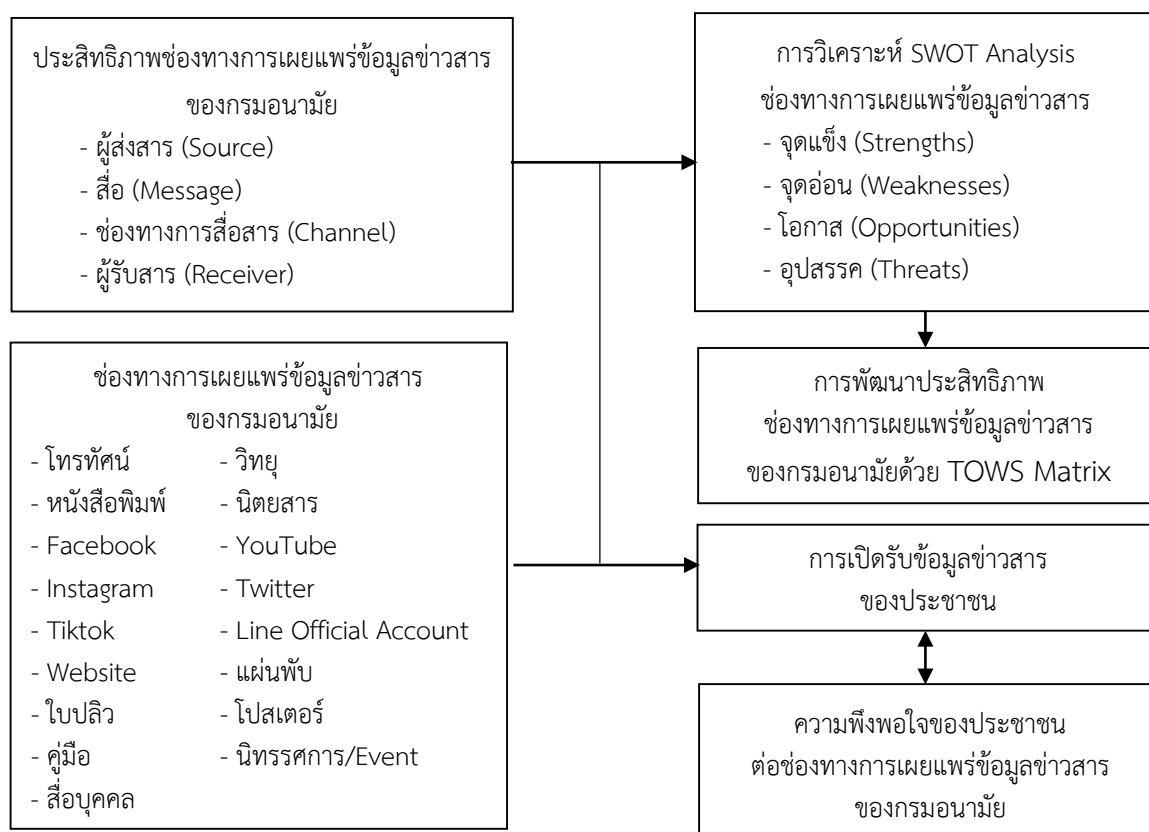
ประสิทธิภาพช่องทางการเผยแพร่ข้อมูลข่าวสาร
ของกรมอนามัย
- ผู้ส่งสาร (Source)
- สื่อ (Message)
- ช่องทางการสื่อสาร (Channel)
- ผู้รับสาร (Receiver)

ช่องทางการเผยแพร่ข้อมูลข่าวสาร
ของกรมอนามัย

| | |
|---|---|
| - โทรทัศน์ | - วิทยุ |
| - หนังสือพิมพ์ | - นิตยสาร |
| - Facebook | - YouTube |
| - Instagram | - Twitter |
| - Tiktok | - Line Official Account |
| - Website | - แผ่นพับ |
| - ใบปลิว | - โปสเตอร์ |
| - คู่มือ | - นิทรรศการ/Event |
| - สื่อบุคคล | |

การวิเคราะห์ SWOT Analysis
ช่องทางการเผยแพร่ข้อมูลข่าวสาร
- จุดแข็ง (Strengths)
- จุดอ่อน (Weaknesses)
- โอกาส (Opportunities)
- อุปสรรค (Threats)

การพัฒนาประสิทธิภาพ
ช่องทางการเผยแพร่ข้อมูลข่าวสาร
ของกรมอนามัยด้วย TOWS Matrix

การเปิดรับข้อมูลข่าวสาร
ของประชาชน

ความพึงพอใจของประชาชน
ต่อช่องทางการเผยแพร่ข้อมูลข่าวสาร
ของกรมอนามัย